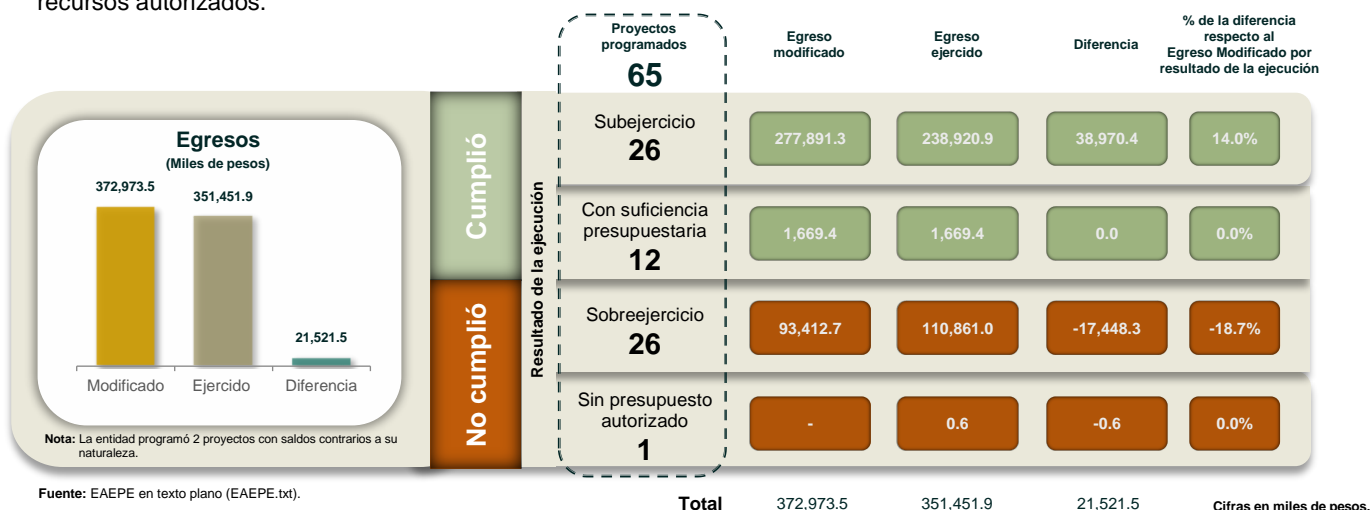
recursos autorizados.

Proyectos programados
65

Egreso modificado | Egreso ejercido | Diferencia | % de la diferencia respecto al Egreso Modificado por resultado de la ejecución

Egresos
(Miles de pesos)
372,973.5
351,451.9
21,521.5
Modificado Ejercido Diferencia

Nota: La entidad programó 2 proyectos con saldos contrarios a su naturaleza.

Cumplió
No cumplió
Resultado de la ejecución

| | Egreso modificado | Egreso ejercido | Diferencia | % de la diferencia respecto al Egreso Modificado por resultado de la ejecución |
|---|---|---|---|---|
| Subejercicio 26 | 277,891.3 | 238,920.9 | 38,970.4 | 14.0% |
| Con suficiencia presupuestaria 12 | 1,669.4 | 1,669.4 | 0.0 | 0.0% |
| Sobreejercicio 26 | 93,412.7 | 110,861.0 | -17,448.3 | -18.7% |
| Sin presupuesto autorizado 1 | - | 0.6 | -0.6 | 0.0% |
| Total | 372,973.5 | 351,451.9 | 21,521.5 | |

Fuente: EAEPE en texto plano (EAEPE.txt).

Cifras en miles de pesos.